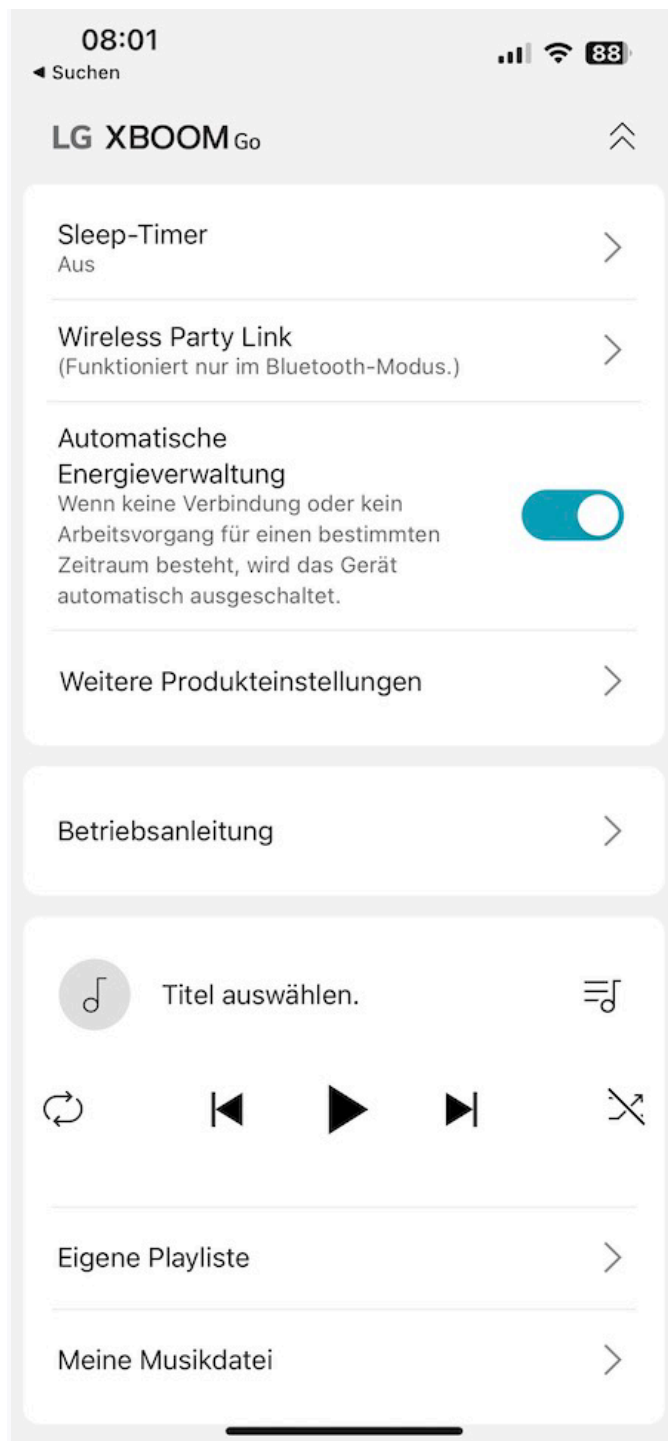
08:01
◂ Suchen
88

LG XBOOM Go

Sleep-Timer
Aus

Wireless Party Link
(Funktioniert nur im Bluetooth-Modus.)

Automatische Energieverwaltung
Wenn keine Verbindung oder kein Arbeitsvorgang für einen bestimmten Zeitraum besteht, wird das Gerät automatisch ausgeschaltet.

Weitere Produkteinstellungen

Betriebsanleitung

Titel auswählen.

Eigene Playliste

Meine Musikdatei